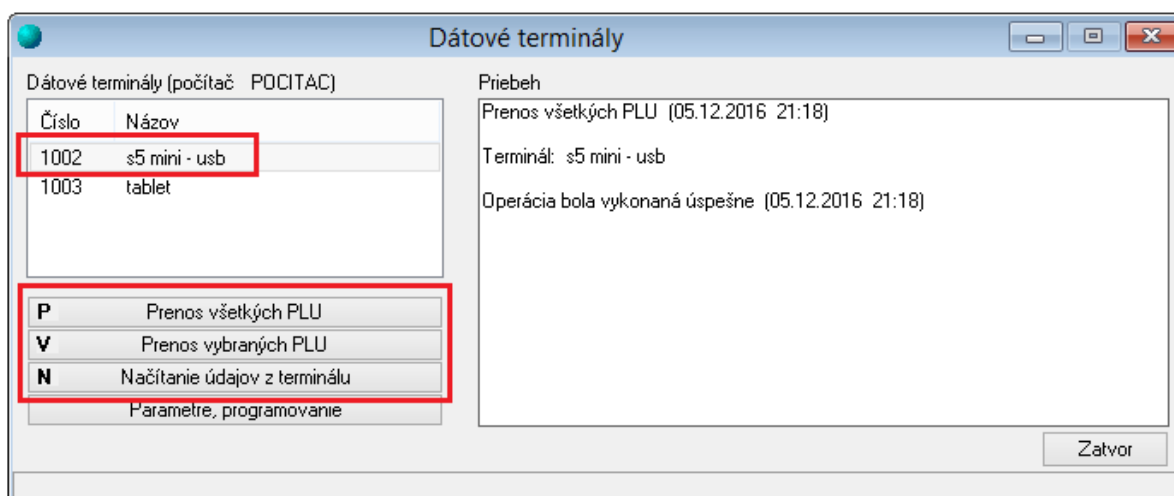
Dátové terminály

Dátové terminály (počítač POCITAC)

| Číslo | Názov |
|---|---|
| 1002 | s5 mini - usb |
| 1003 | tablet |

P Prenos všetkých PLU
V Prenos vybraných PLU
N Načítanie údajov z terminálu
Parametre, programovanie

Priebeh

Prenos všetkých PLU (05.12.2016 21:18)

Terminál: s5 mini - usb

Operácia bola vykonaná úspešne (05.12.2016 21:18)

Zatvor